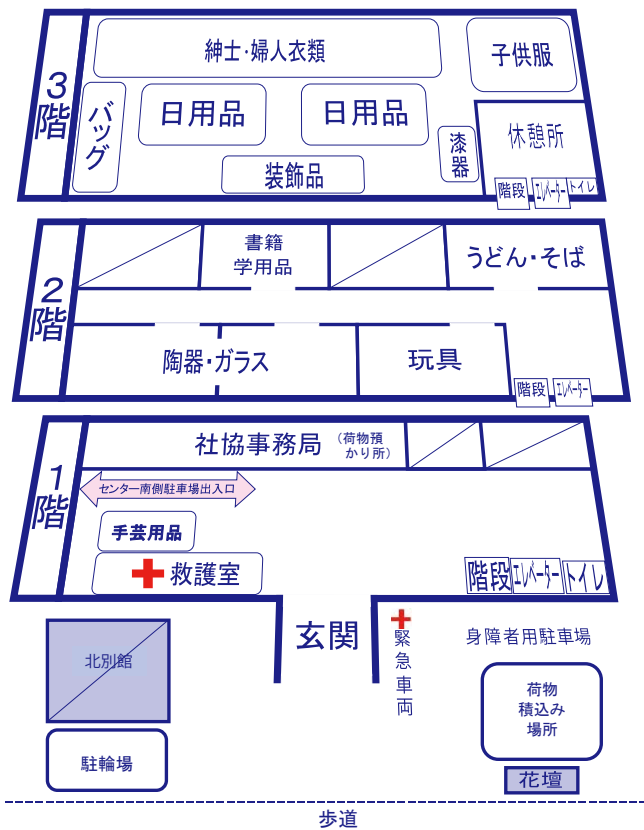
3階

紳士・婦人衣類

子供服

バッグ

日用品

日用品

漆器

休憩所

装飾品

階段

エレベーター

トイレ

2階

書籍
学用品

うどん・そば

陶器・ガラス

玩具

階段

エレベーター

1階

社協事務局

(荷物預かり所)

センター南側駐車場出入口

手芸用品

救護室

階段

エレベーター

トイレ

北別館

玄関

緊急車両

身障者用駐車場

荷物
積込み
場所

駐輪場

花壇

歩道